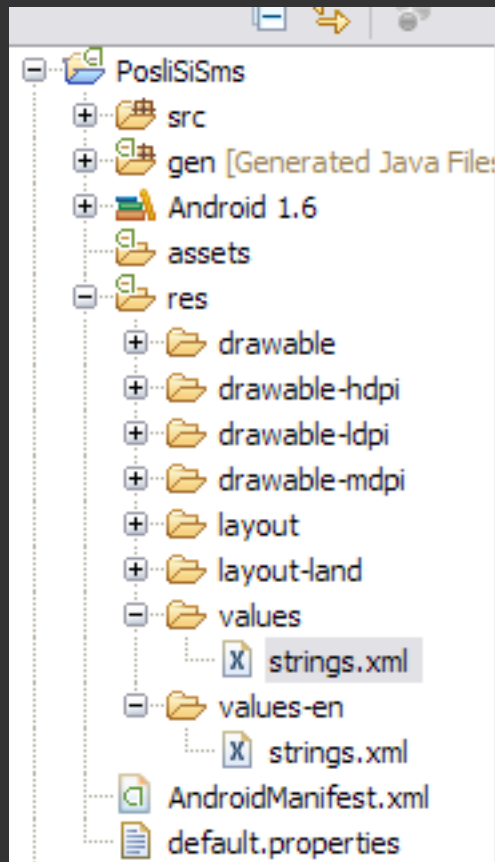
PosliSiSms
src
gen [Generated Java Files
Android 1.6
assets
res
drawable
drawable-hdpi
drawable-ldpi
drawable-mdpi
layout
layout-land
values
strings.xml
values-en
strings.xml
AndroidManifest.xml
default.properties